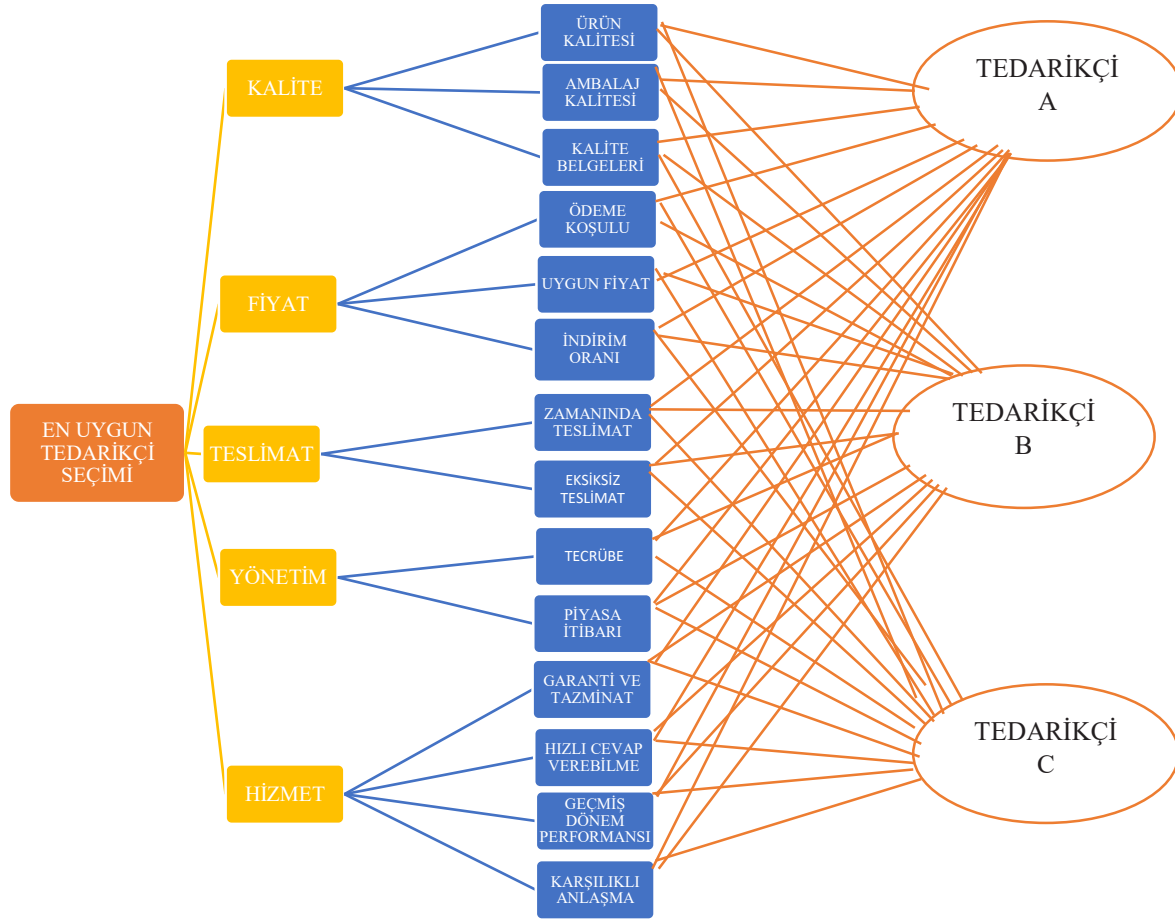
EN UYGUN TEDARİKÇİ SEÇİMİ

KALİTE

FİYAT

TESLİMAT

YÖNETİM

HİZMET

ÜRÜN KALİTESİ

AMBALAJ KALİTESİ

KALİTE BELGELERİ

ÖDEME KOŞULU

UYGUN FİYAT

İNDİRİM ORANI

ZAMANINDA TESLİMAT

EKSİKSİZ TESLİMAT

TECRÜBE

PİYASA İTİBARI

GARANTİ VE TAZMİNAT

HIZLI CEVAP VEREBİLME

GEÇMİŞ DÖNEM PERFORMANSI

KARŞILIKLI ANLAŞMA

TEDARİKÇİ A

TEDARİKÇİ B

TEDARİKÇİ C